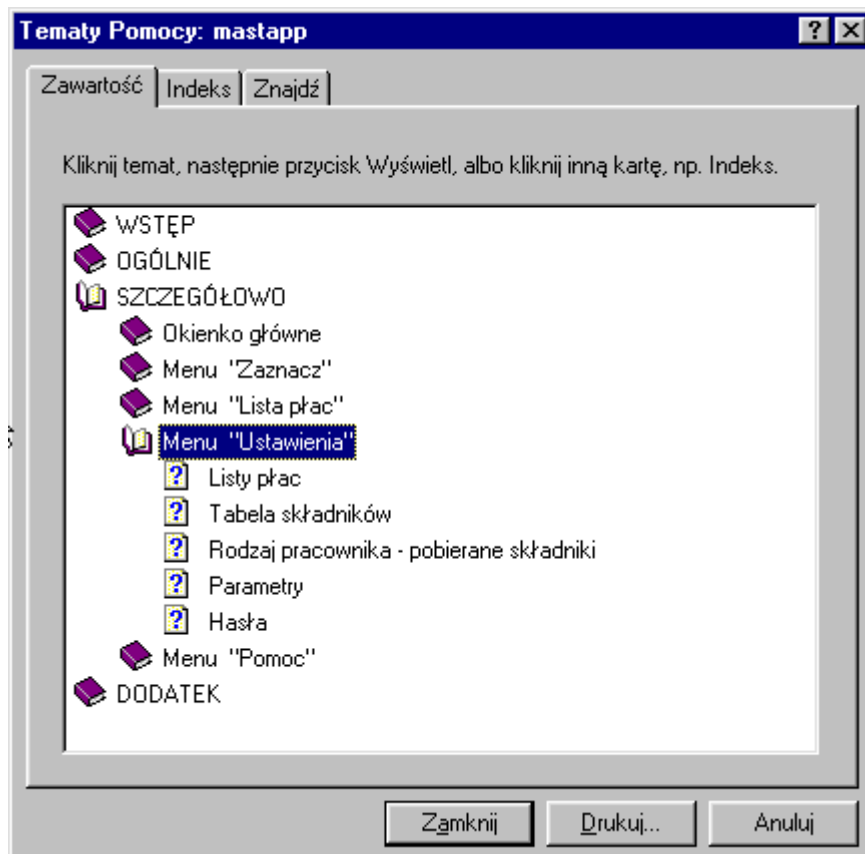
Tematy Pomocy: mastapp

?

Zawartość | Indeks | Znajdź

Kliknij temat, następnie przycisk Wyświetl, albo kliknij inną kartę, np. Indeks.

WSTĘP
OGÓLNIE
SZCZEGÓŁOWO
Okienko główne
Menu "Zaznacz"
Menu "Lista płac"
Menu "Ustawienia"
Listy płac
Tabela składników
Rodzaj pracownika - pobierane składniki
Parametry
Hasła
Menu "Pomoc"
DODATEK

Zamknij | Drukuj... | Anuluj